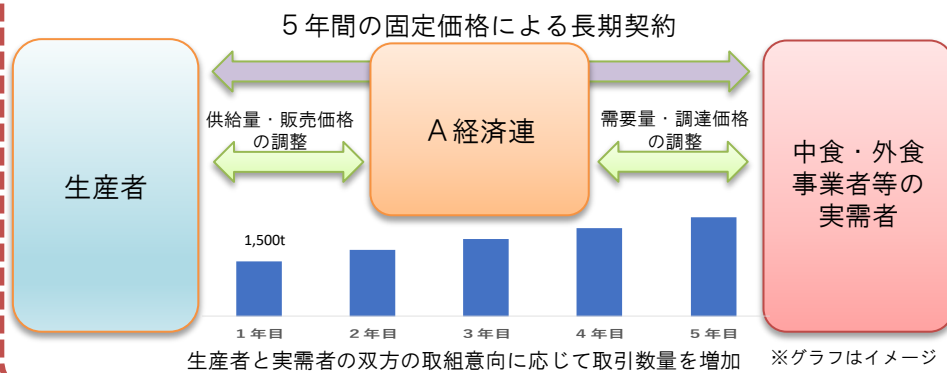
５年間の固定価格による長期契約

生産者

供給量・販売価格の調整

Ａ経済連

需要量・調達価格の調整

中食・外食事業者等の実需者

1,500t

１年目　２年目　３年目　４年目　５年目

生産者と実需者の双方の取組意向に応じて取引数量を増加

※グラフはイメージ